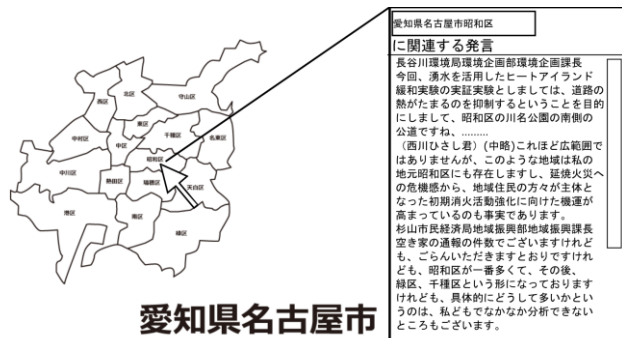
北区
守山区
西区
東区
中村区
中区
千種区
名東区
昭和区
中川区
熱田区
瑞穂区
天白区
港区
南区
緑区

愛知県名古屋市

愛知県名古屋市昭和区

に関連する発言

長谷川環境局環境企画部環境企画課長
今回、湧水を活用したヒートアイランド緩和実験の実証実験としましては、道路の熱がたまるのを抑制するということを目的にしまして、昭和区の川名公園の南側の公道ですね、………
（西川ひさし君）（中略）これほど広範囲ではありませんが、このような地域は私の地元昭和区にも存在しますし、延焼火災への危機感から、地域住民の方々が主体となった初期消火活動強化に向けた機運が高まっているのも事実であります。
杉山市民経済局地域振興部地域振興課長
空き家の通報の件数でございますけれども、ごらんいただきますとおりですけれども、昭和区が一番多くて、その後、緑区、千種区という形になっておりますけれども、具体的にどうして多いかというのは、私どもでなかなか分析できないところもございます。